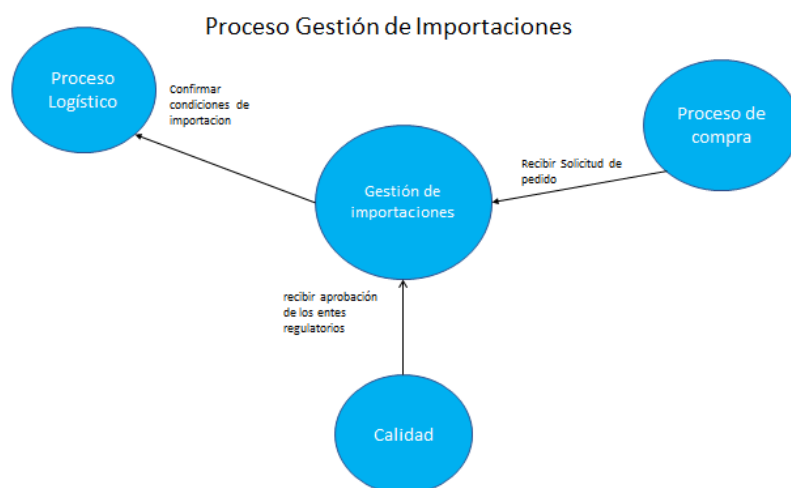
Proceso Gestión de Importaciones

Proceso Logístico

Confirmar condiciones de importacion

Proceso de compra

Recibir Solicitud de pedido

Gestión de importaciones

recibir aprobación de los entes regulatorios

Calidad